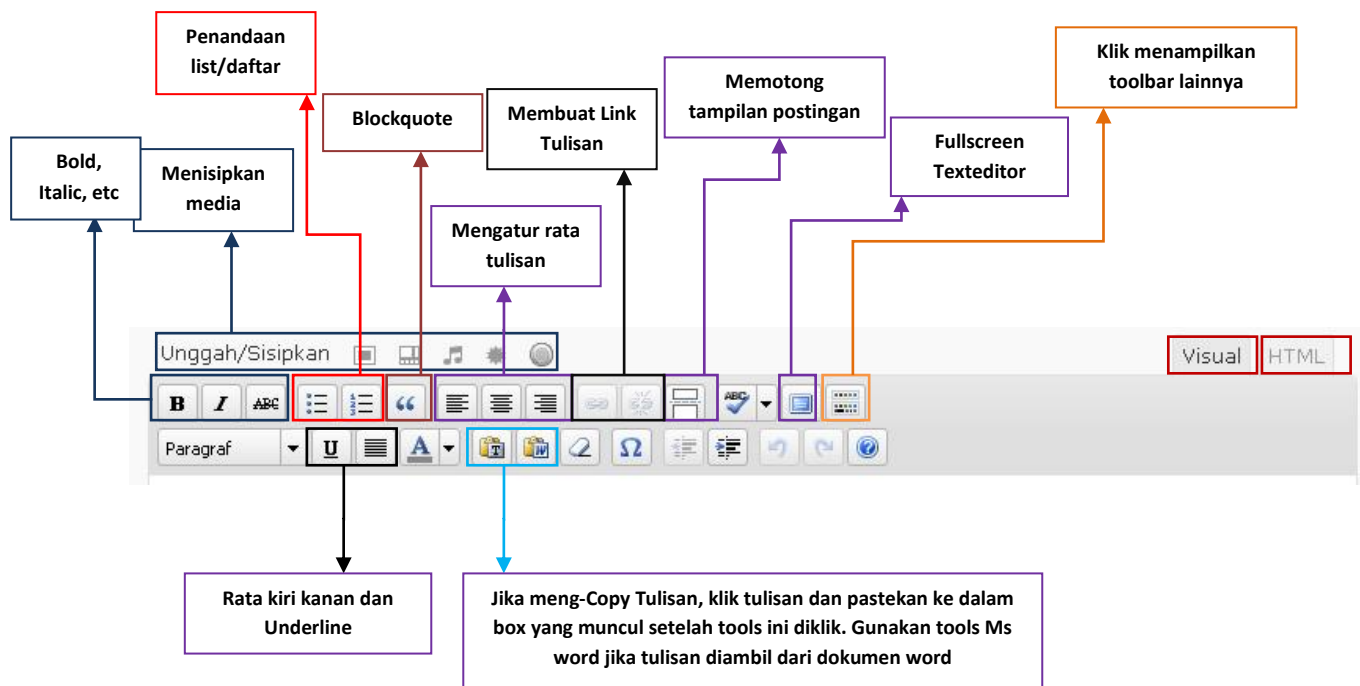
Penandaan list/daftar

Blockquote

Membuat Link Tulisan

Memotong tampilan postingan

Klik menampilkan toolbar lainnya

Bold, Italic, etc

Menisipkan media

Fullscreen Texteditor

Mengatur rata tulisan

Unggah/Sisipkan

Visual

HTML

B

I

ABC

66

Paragraf

U

A

Ω

Rata kiri kanan dan Underline

Jika meng-Copy Tulisan, klik tulisan dan pastekan ke dalam box yang muncul setelah tools ini diklik. Gunakan tools Ms word jika tulisan diambil dari dokumen word